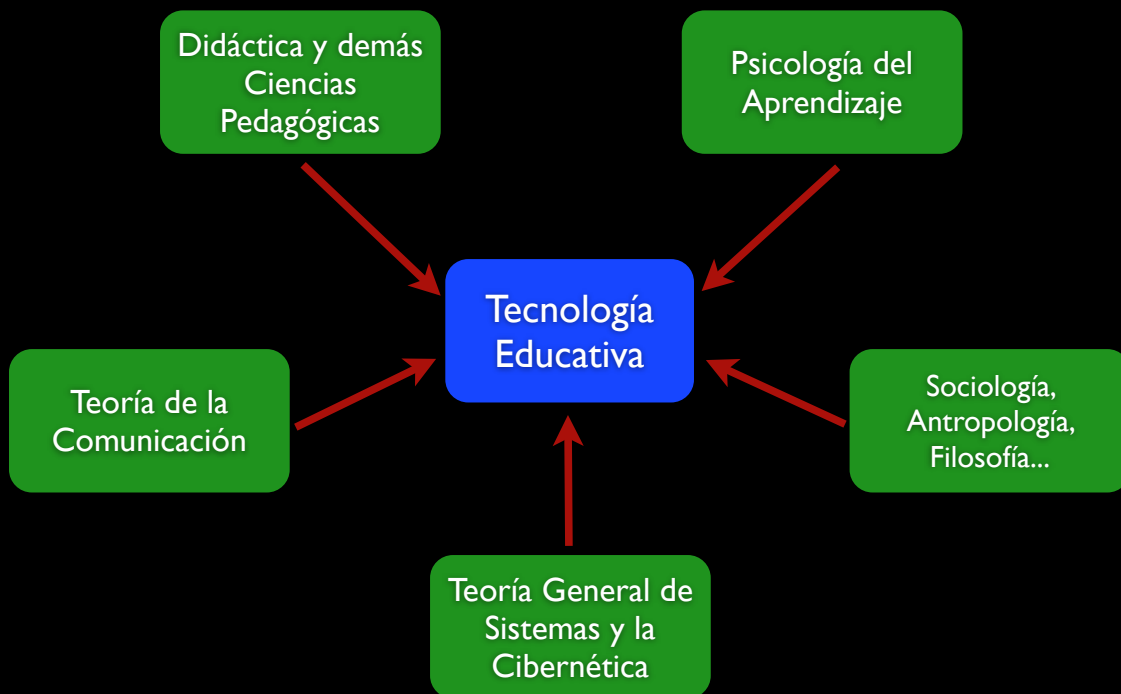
Didáctica y demás Ciencias Pedagógicas

Psicología del Aprendizaje

Tecnología Educativa

Teoría de la Comunicación

Sociología, Antropología, Filosofía...

Teoría General de Sistemas y la Cibernética